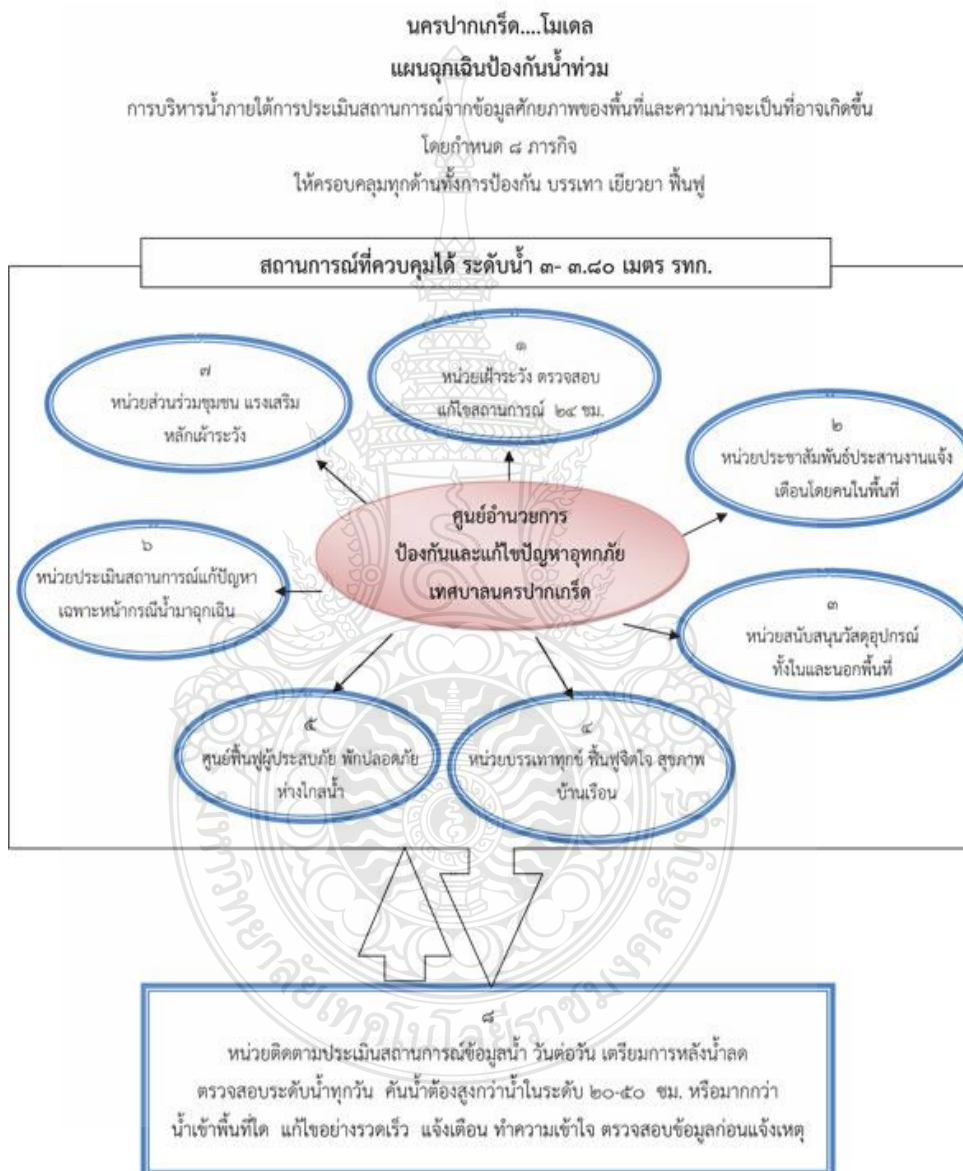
นครปากเกร็ด....โมเดล

แผนฉุกเฉินป้องกันน้ำท่วม

การบริหารน้ำภายใต้การประเมินสถานการณ์จากข้อมูลศักยภาพของพื้นที่และความน่าจะเป็นที่อาจเกิดขึ้น

โดยกำหนด ๘ ภารกิจ

ให้ครอบคลุมทุกด้านทั้งการป้องกัน บรรเทา เยียวยา ฟื้นฟู

สถานการณ์ที่ควบคุมได้ ระดับน้ำ ๓- ๓.๘๐ เมตร รทก.

๗
หน่วยส่วนร่วมชุมชน แรงเสริม หลักเฝ้าระวัง

๑
หน่วยเฝ้าระวัง ตรวจสอบ แก้ไขสถานการณ์ ๒๔ ชม.

๒
หน่วยประชาสัมพันธ์ประสานงานแจ้งเตือนโดยคนในพื้นที่

ศูนย์อำนวยการ ป้องกันและแก้ไขปัญหาอุทกภัย เทศบาลนครปากเกร็ด

๖
หน่วยประเมินสถานการณ์แก้ปัญหา เฉพาะหน้ากรณีน้ำมาฉุกเฉิน

๓
หน่วยสนับสนุนวัสดุอุปกรณ์ ทั้งในและนอกพื้นที่

๕
ศูนย์ฟื้นฟูผู้ประสบภัย พักปลอดภัย ห่างไกลน้ำ

๔
หน่วยบรรเทาทุกข์ ฟื้นฟูจิตใจ สุขภาพ บ้านเรือน

๘
หน่วยติดตามประเมินสถานการณ์ข้อมูลน้ำ วันต่อวัน เตรียมการหลังน้ำลด ตรวจสอบระดับน้ำทุกวัน คันน้ำต้องสูงกว่าน้ำในระดับ ๒๐-๕๐ ซม. หรือมากกว่า น้ำเข้าพื้นที่ใด แก้ไขอย่างรวดเร็ว แจ้งเตือน ทำความเข้าใจ ตรวจสอบข้อมูลก่อนแจ้งเหตุ